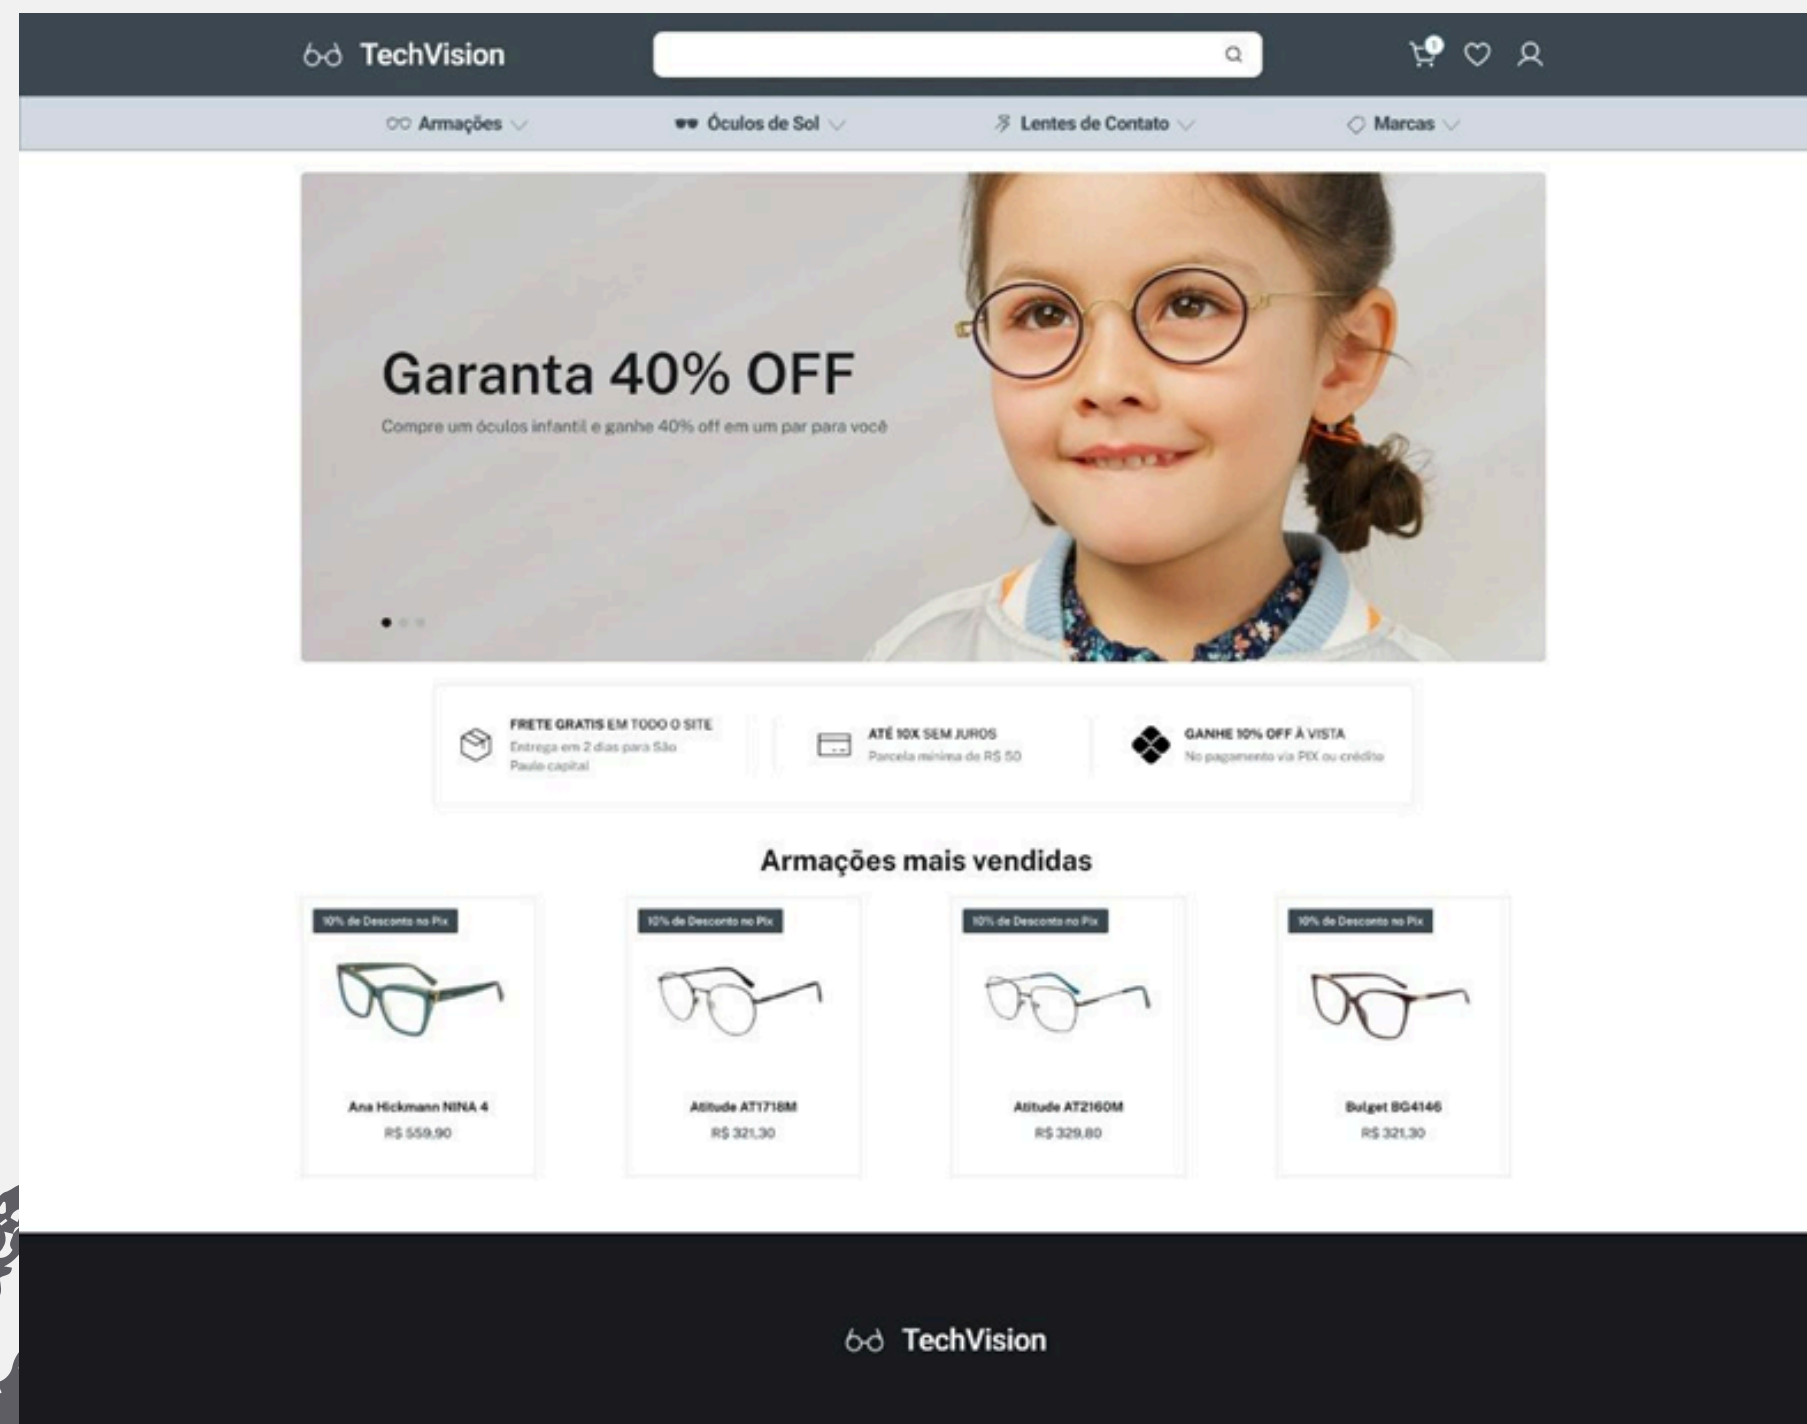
TechVision

0

Armações Óculos de Sol Lentes de Contato Marcas

Garanta 40% OFF

Compre um óculos infantil e ganhe 40% off em um par para você

FRETE GRATIS EM TODO O SITE
Entrega em 2 dias para São Paulo capital

ATÉ 10X SEM JUROS
Parcela mínima de R$ 50

GANHE 10% OFF À VISTA
No pagamento via PIX ou crédito

Armações mais vendidas

10% de Desconto no Pix
Ana Hickmann NINA 4
R$ 559,90

10% de Desconto no Pix
Atitude AT1718M
R$ 321,30

10% de Desconto no Pix
Atitude AT2160M
R$ 329,80

10% de Desconto no Pix
Bulget BG4146
R$ 321,30

TechVision